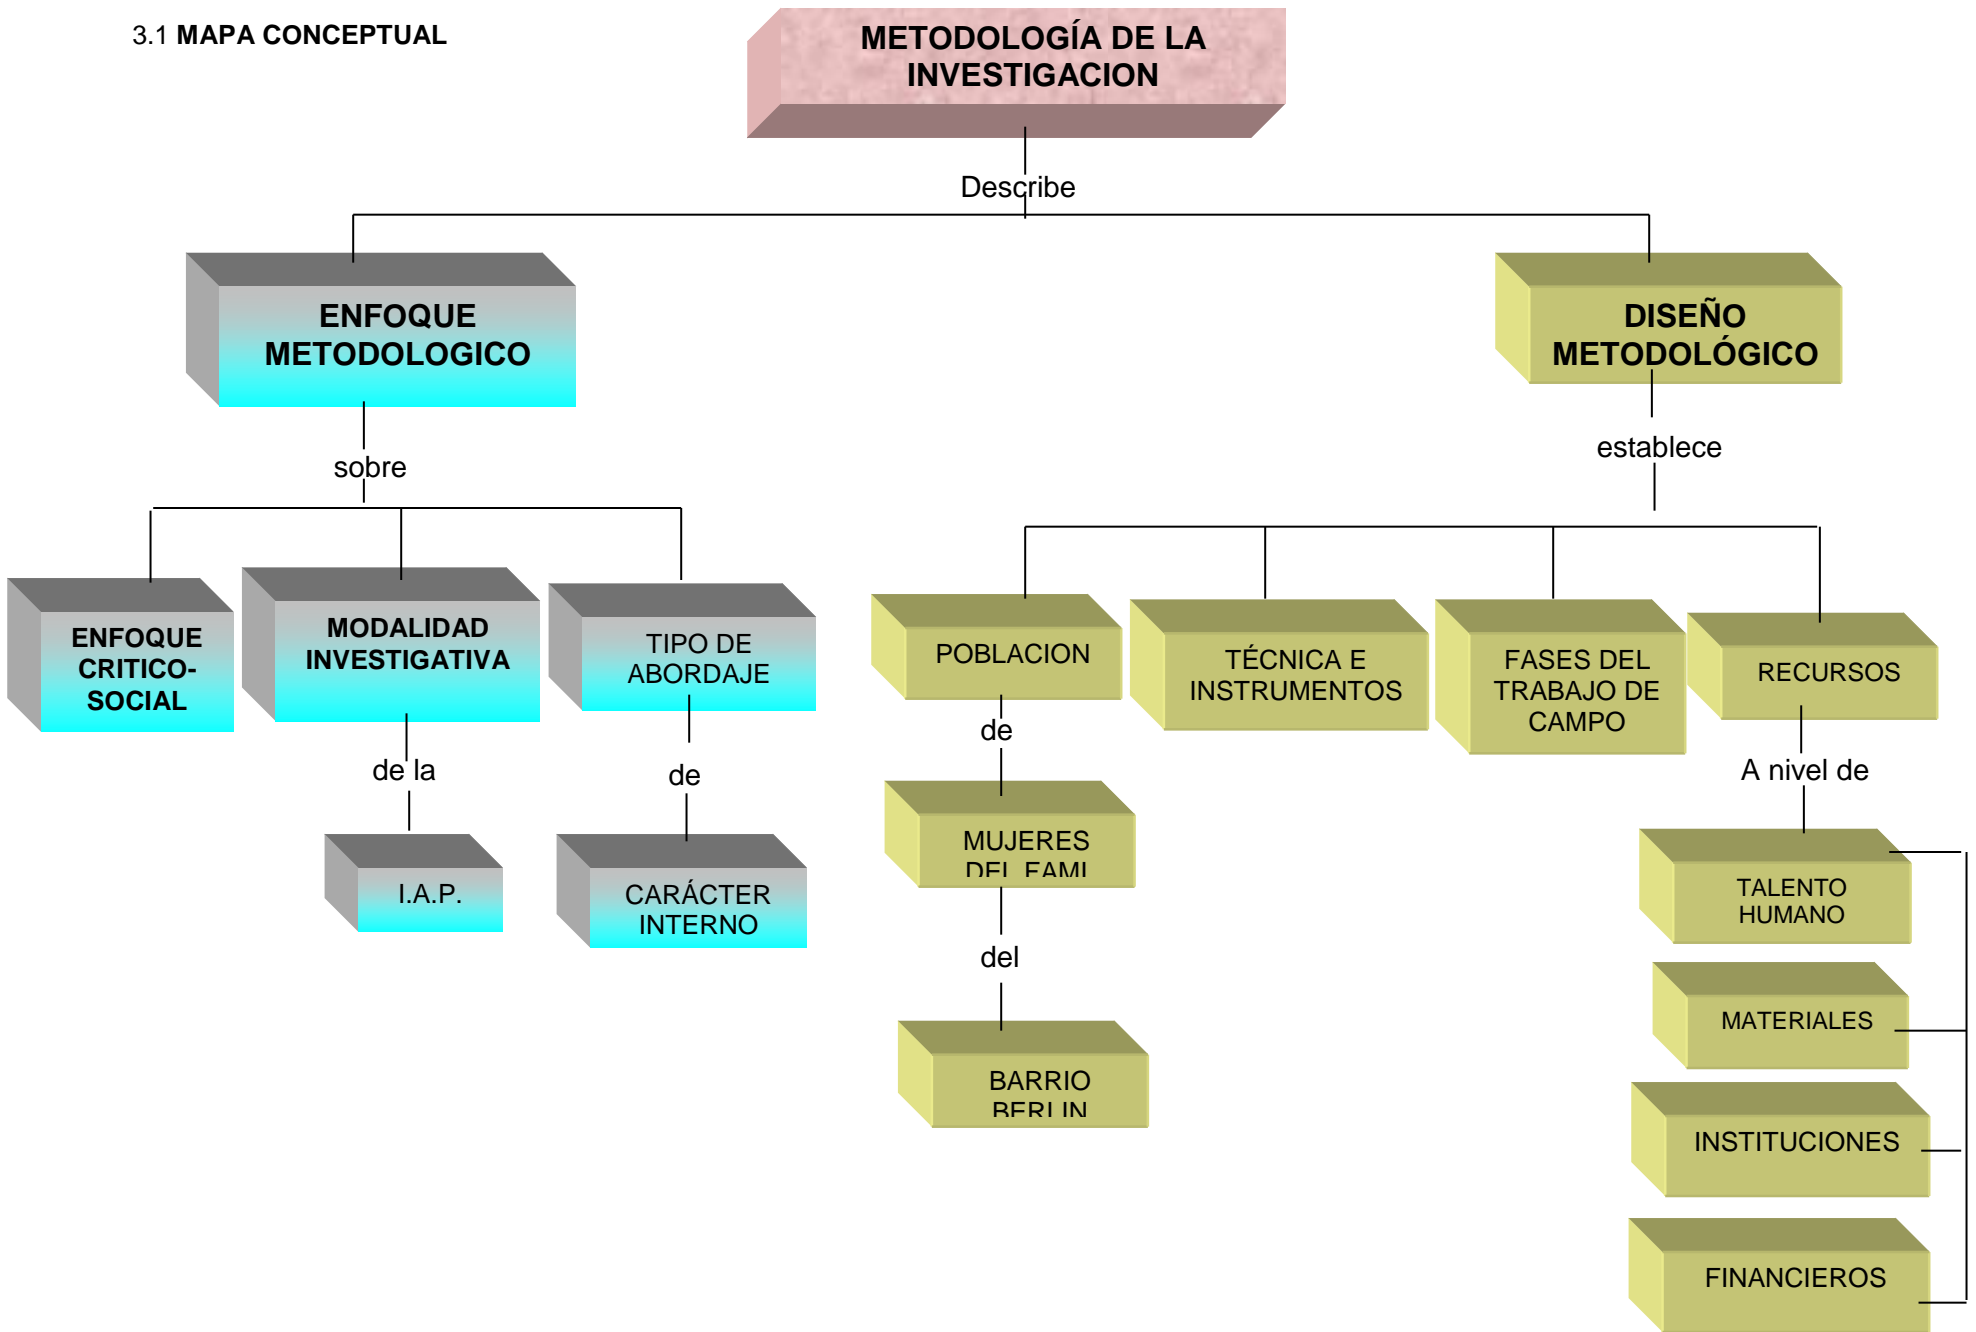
3.1 **MAPA CONCEPTUAL**

METODOLOGÍA DE LA INVESTIGACION

Describe

ENFOQUE METODOLOGICO

sobre

ENFOQUE CRITICO-SOCIAL

MODALIDAD INVESTIGATIVA

de la

I.A.P.

TIPO DE ABORDAJE

de

CARÁCTER INTERNO

DISEÑO METODOLÓGICO

establece

POBLACION

de

MUJERES DEL FAMI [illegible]

del

BARRIO BERLIN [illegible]

TÉCNICA E INSTRUMENTOS

FASES DEL TRABAJO DE CAMPO

RECURSOS

A nivel de

TALENTO HUMANO

MATERIALES

INSTITUCIONES

FINANCIEROS